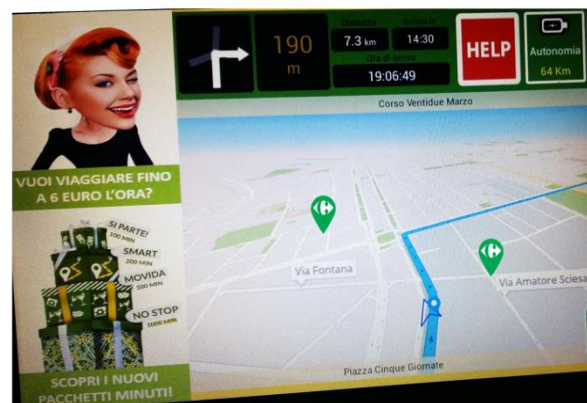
VUOI VIAGGIARE FINO A 6 EURO L'ORA?

SI PARTE! 200 MIN
SMART 200 MIN
MOVIDA 500 MIN
NO STOP 1000 MIN

SCOPRI I NUOVI PACCHETTI MINUTI!

190
m

Distanza
7.3 km

Adesso
14:30

Ora di arrivo
19:06:49

HELP

Autonomia
64 Km

Corso Ventidue Marzo

Via Fontana

Via Amatore Sciesa

Piazza Cinque Giornate